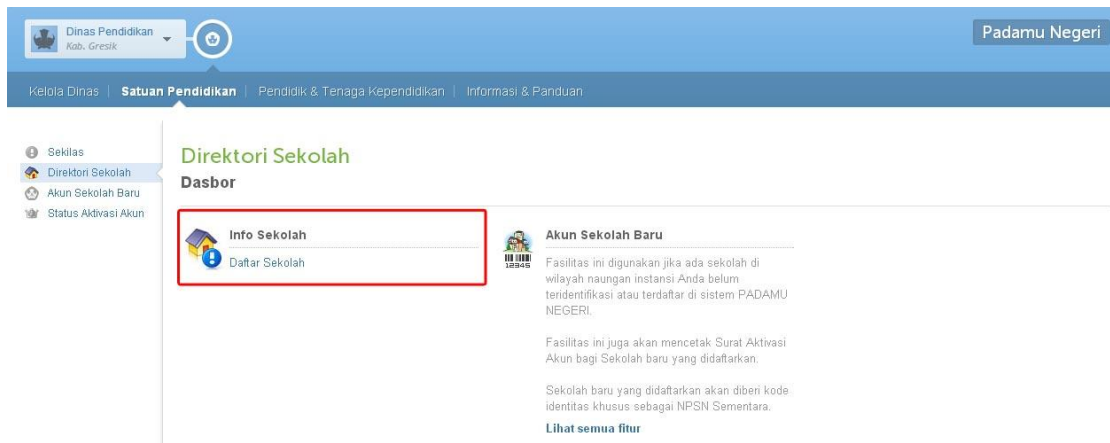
Dinas Pendidikan
Kab. Gresik

Padamu Negeri

Kelola Dinas | Satuan Pendidikan | Pendidik & Tenaga Kependidikan | Informasi & Panduan

Sekilas
Direktori Sekolah
Akun Sekolah Baru
Status Aktivasi Akun

Direktori Sekolah
Dasbor

Info Sekolah
Daftar Sekolah

12345

Akun Sekolah Baru
Fasilitas ini digunakan jika ada sekolah di wilayah naungan instansi Anda belum teridentifikasi atau terdaftar di sistem PADAMU NEGERI.

Fasilitas ini juga akan mencetak Surat Aktivasi Akun bagi Sekolah baru yang didaftarkan.

Sekolah baru yang didaftarkan akan diberi kode identitas khusus sebagai NPSN Sementara.

Lihat semua fitur